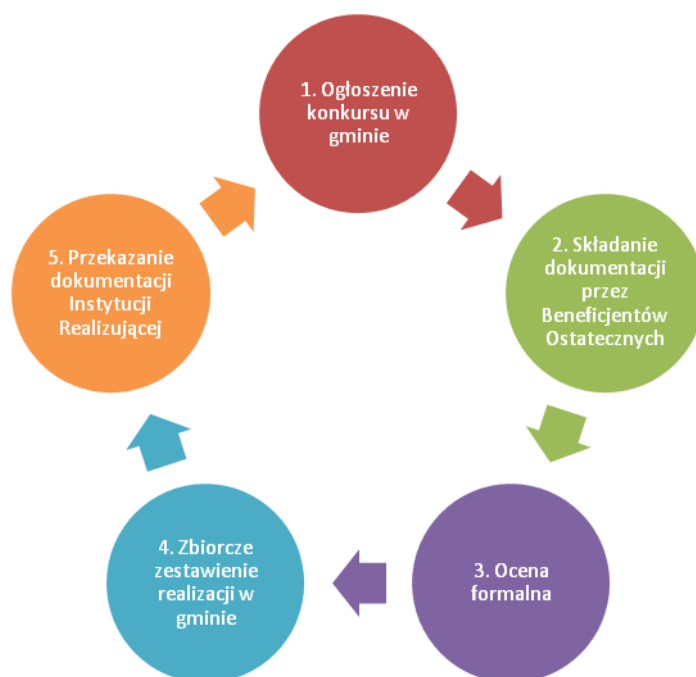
1. Ogłoszenie konkursu w gminie

2. Składanie dokumentacji przez Beneficjentów Ostatecznych

3. Ocena formalna

4. Zbiorcze zestawienie realizacji w gminie

5. Przekazanie dokumentacji Instytucji Realizującej